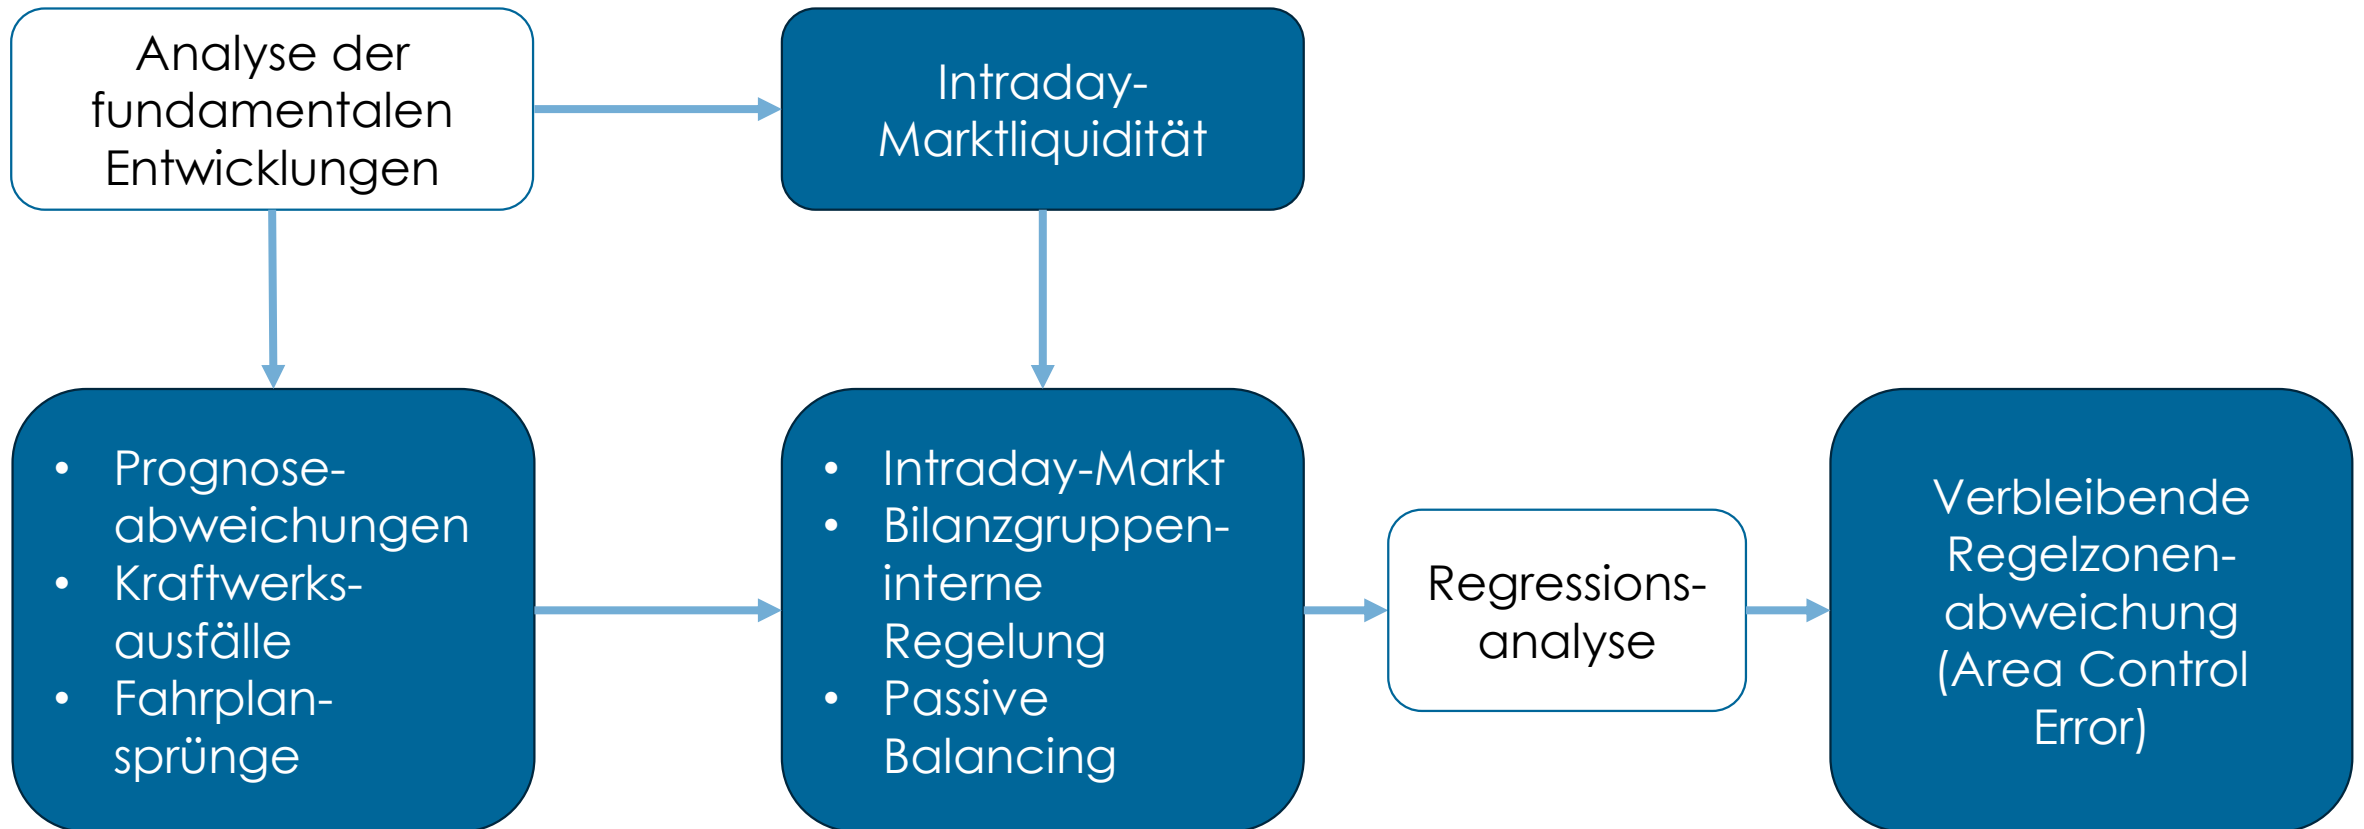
Analyse der fundamentalen Entwicklungen

Intraday-Marktliquidität

- Prognose-abweichungen
- Kraftwerks-ausfälle
- Fahrplan-sprünge

- Intraday-Markt
- Bilanzgruppen-interne Regelung
- Passive Balancing

Regressions-analyse

Verbleibende Regelzonen-abweichung (Area Control Error)